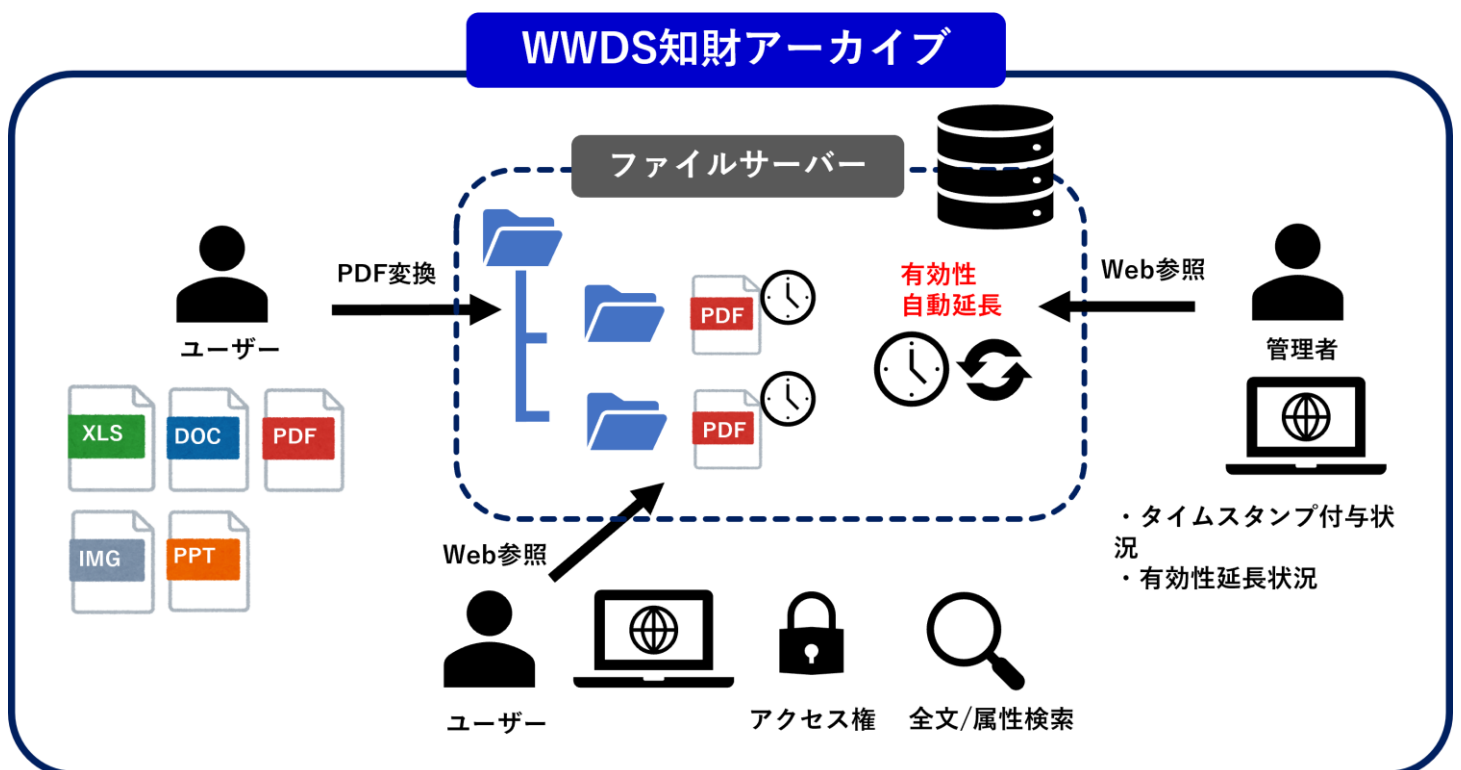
WWDS知財アーカイブ

ファイルサーバー

ユーザー

PDF変換

XLS
DOC
PDF
IMG
PPT

PDF
PDF

有効性
自動延長

Web参照

管理者

・タイムスタンプ付与状況
・有効性延長状況

Web参照

ユーザー

アクセス権

全文/属性検索